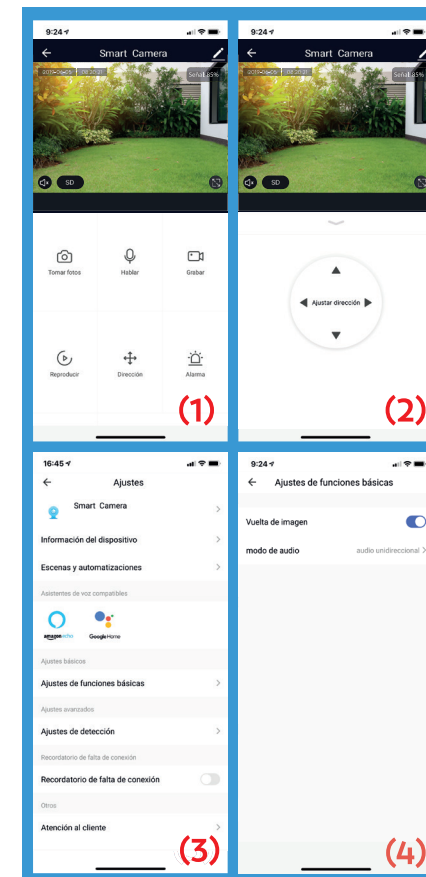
9:24

Smart Camera

2019-06-25 08:20:21

Señal 85%

SD

Tomar fotos

Hablar

Grabar

Reproducir

Dirección

Alarma

(1)

9:24

Smart Camera

2019-06-25 08:20:21

Señal 85%

SD

Ajustar dirección

(2)

16:45

Ajustes

Smart Camera

Información del dispositivo

Escenas y automatizaciones

Asistentes de voz compatibles

amazon echo

Google Home

Ajustes básicos

Ajustes de funciones básicas

Ajustes avanzados

Ajustes de detección

Recordatorio de falta de conexión

Recordatorio de falta de conexión

Otros

Atención al cliente

(3)

9:24

Ajustes de funciones básicas

Vuelta de imagen

modo de audio

audio unidireccional

(4)